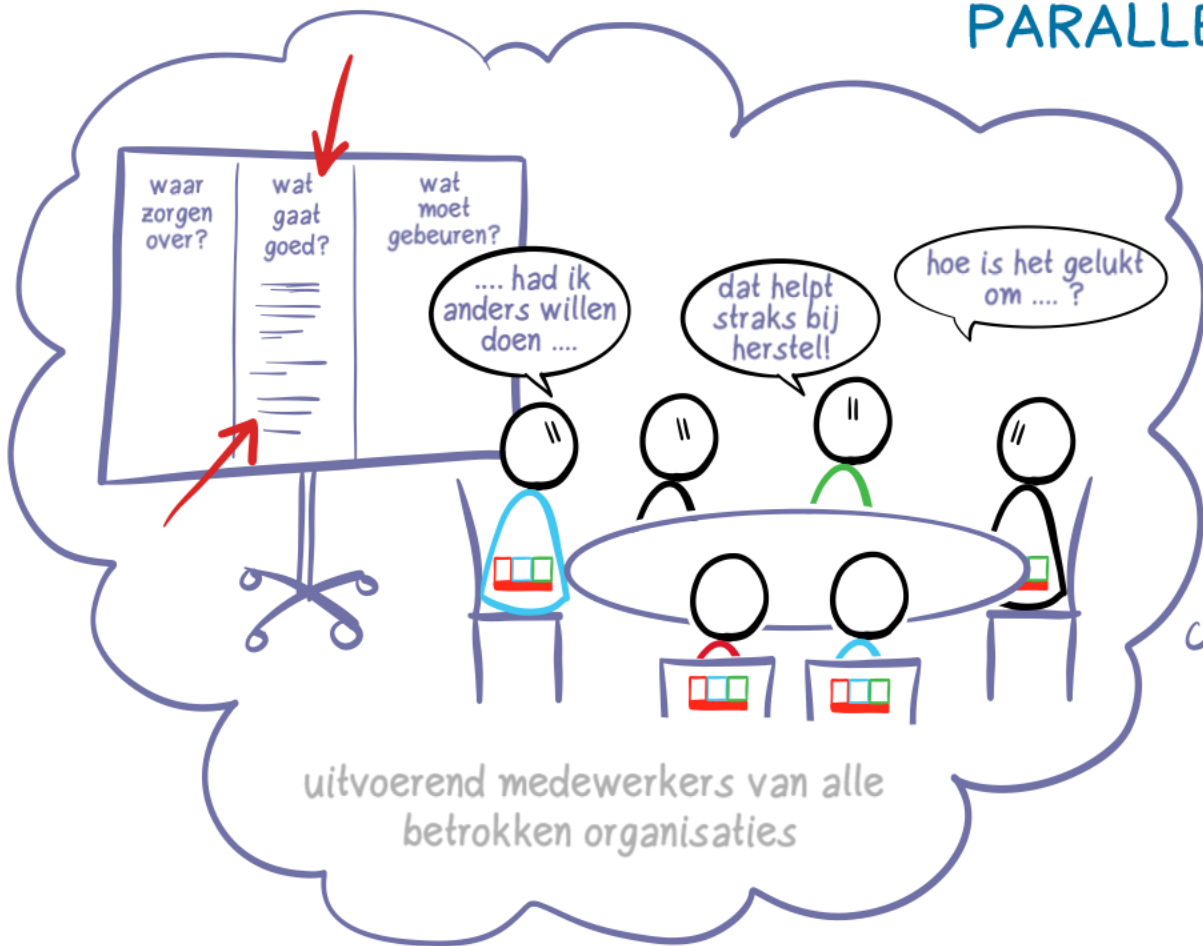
PARALLE

waar zorgen over?

wat gaat goed?

wat moet gebeuren?

.... had ik anders willen doen ....

dat helpt straks bij herstel!

hoe is het gelukt om .... ?

C

uitvoerend medewerkers van alle betrokken organisaties